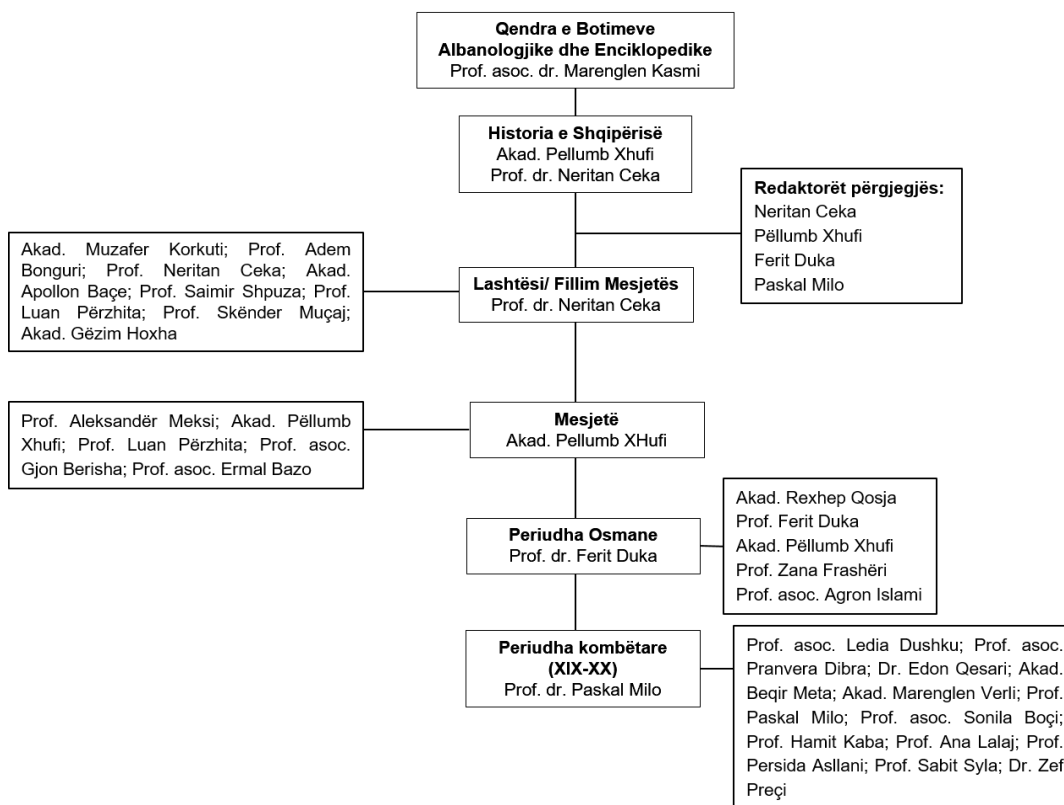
**Qendra e Botimeve Albanologjike dhe Enciklopedike**
Prof. asoc. dr. Marenglen Kasmi

**Historia e Shqipërisë**
Akad. Pellumb Xhufi
Prof. dr. Neritan Ceka

**Redaktorët përgjegjës:**
Neritan Ceka
Pëllumb Xhufi
Ferit Duka
Paskal Milo

Akad. Muzafer Korkuti; Prof. Adem Bonguri; Prof. Neritan Ceka; Akad. Apollon Baçe; Prof. Saimir Shpuza; Prof. Luan Përzhita; Prof. Skënder Muçaj; Akad. Gëzim Hoxha

**Lashtësi/ Fillim Mesjetës**
Prof. dr. Neritan Ceka

Prof. Aleksandër Meksi; Akad. Pëllumb Xhufi; Prof. Luan Përzhita; Prof. asoc. Gjon Berisha; Prof. asoc. Ermal Bazo

**Mesjetë**
Akad. Pellumb XHufi

Akad. Rexhep Qosja
Prof. Ferit Duka
Akad. Pëllumb Xhufi
Prof. Zana Frashëri
Prof. asoc. Agron Islami

**Periudha Osmane**
Prof. dr. Ferit Duka

**Periudha kombëtare (XIX-XX)**
Prof. dr. Paskal Milo

Prof. asoc. Ledia Dushku; Prof. asoc. Pranvera Dibra; Dr. Edon Qesari; Akad. Beqir Meta; Akad. Marenglen Verli; Prof. Paskal Milo; Prof. asoc. Sonila Boçi; Prof. Hamit Kaba; Prof. Ana Lalaj; Prof. Persida Asllani; Prof. Sabit Syla; Dr. Zef Preçi